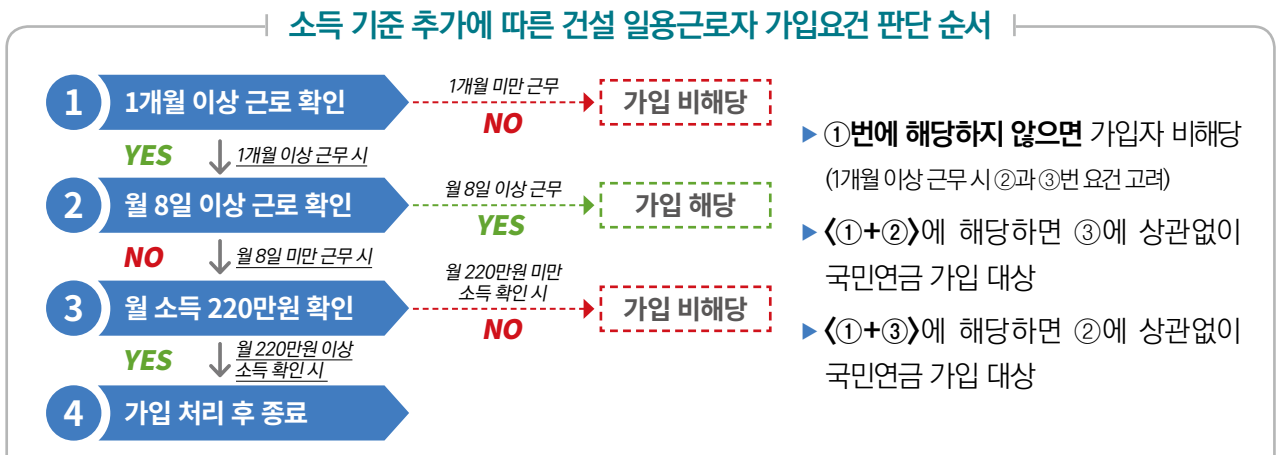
소득 기준 추가에 따른 건설 일용근로자 가입요건 판단 순서

1 1개월 이상 근로 확인

1개월 미만 근무
NO
가입 비해당

YES
1개월 이상 근무 시

2 월 8일 이상 근로 확인

월 8일 이상 근무
YES
가입 해당

NO
월 8일 미만 근무 시

3 월 소득 220만원 확인

월 220만원 미만 소득 확인 시
NO
가입 비해당

YES
월 220만원 이상 소득 확인 시

4 가입 처리 후 종료

▶ ①번에 해당하지 않으면 가입자 비해당
(1개월 이상 근무 시 ②과 ③번 요건 고려)

▶ 〈①+②〉에 해당하면 ③에 상관없이 국민연금 가입 대상

▶ 〈①+③〉에 해당하면 ②에 상관없이 국민연금 가입 대상